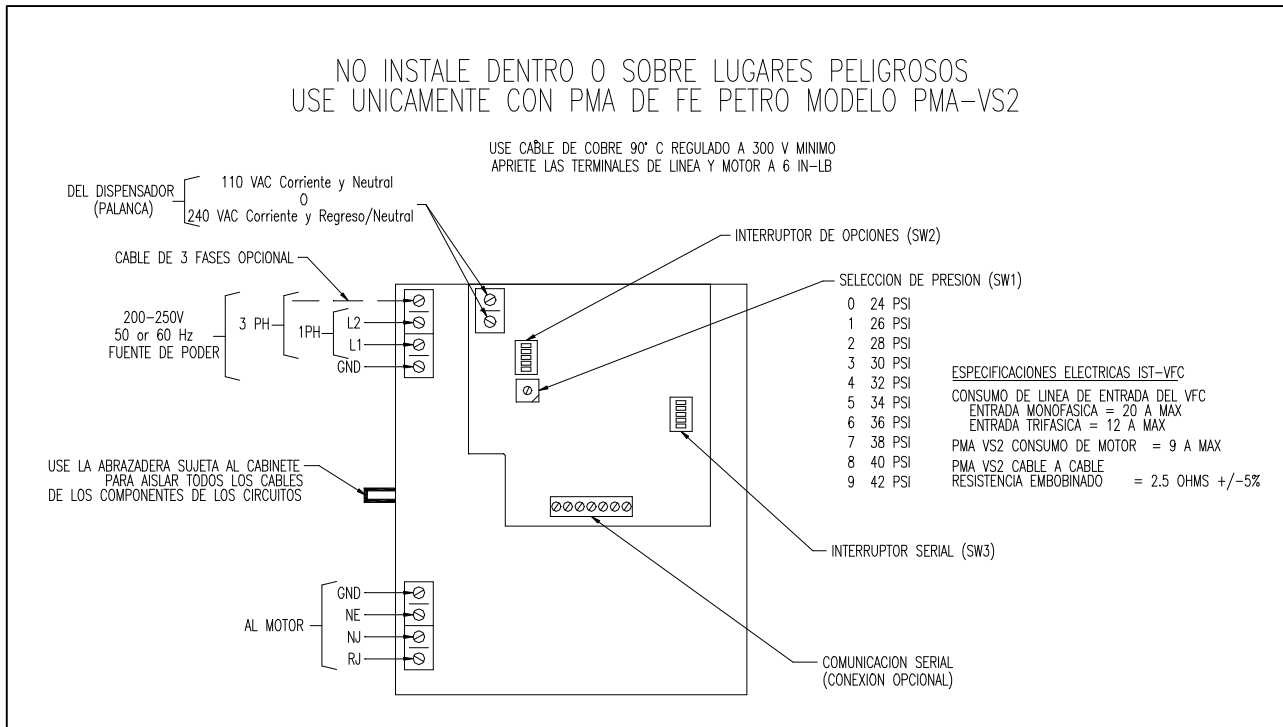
NO INSTALE DENTRO O SOBRE LUGARES PELIGROSOS
USE UNICAMENTE CON PMA DE FE PETRO MODELO PMA-VS2

USE CABLE DE COBRE 90° C REGULADO A 300 V MINIMO
APRIETE LAS TERMINALES DE LINEA Y MOTOR A 6 IN-LB

DEL DISPENSADOR (PALANCA)

110 VAC Corriente y Neutral
O
240 VAC Corriente y Regreso/Neutral

INTERRUPTOR DE OPCIONES (SW2)

CABLE DE 3 FASES OPCIONAL

SELECCION DE PRESION (SW1)

200-250V
50 or 60 Hz
FUENTE DE PODER

3 PH

1PH

L2

L1

GND

0 24 PSI
1 26 PSI
2 28 PSI
3 30 PSI
4 32 PSI
5 34 PSI
6 36 PSI
7 38 PSI
8 40 PSI
9 42 PSI

ESPECIFICACIONES ELECTRICAS IST-VFC

CONSUMO DE LINEA DE ENTRADA DEL VFC
ENTRADA MONOFASICA = 20 A MAX
ENTRADA TRIFASICA = 12 A MAX

PMA VS2 CONSUMO DE MOTOR = 9 A MAX

PMA VS2 CABLE A CABLE
RESISTENCIA EMBOBINADO = 2.5 OHMS +/-5%

USE LA ABRAZADERA SUJETA AL CABINETE PARA AISLAR TODOS LOS CABLES DE LOS COMPONENTES DE LOS CIRCUITOS

INTERRUPTOR SERIAL (SW3)

AL MOTOR

GND
NE
NJ
RJ

COMUNICACION SERIAL
(CONEXION OPCIONAL)